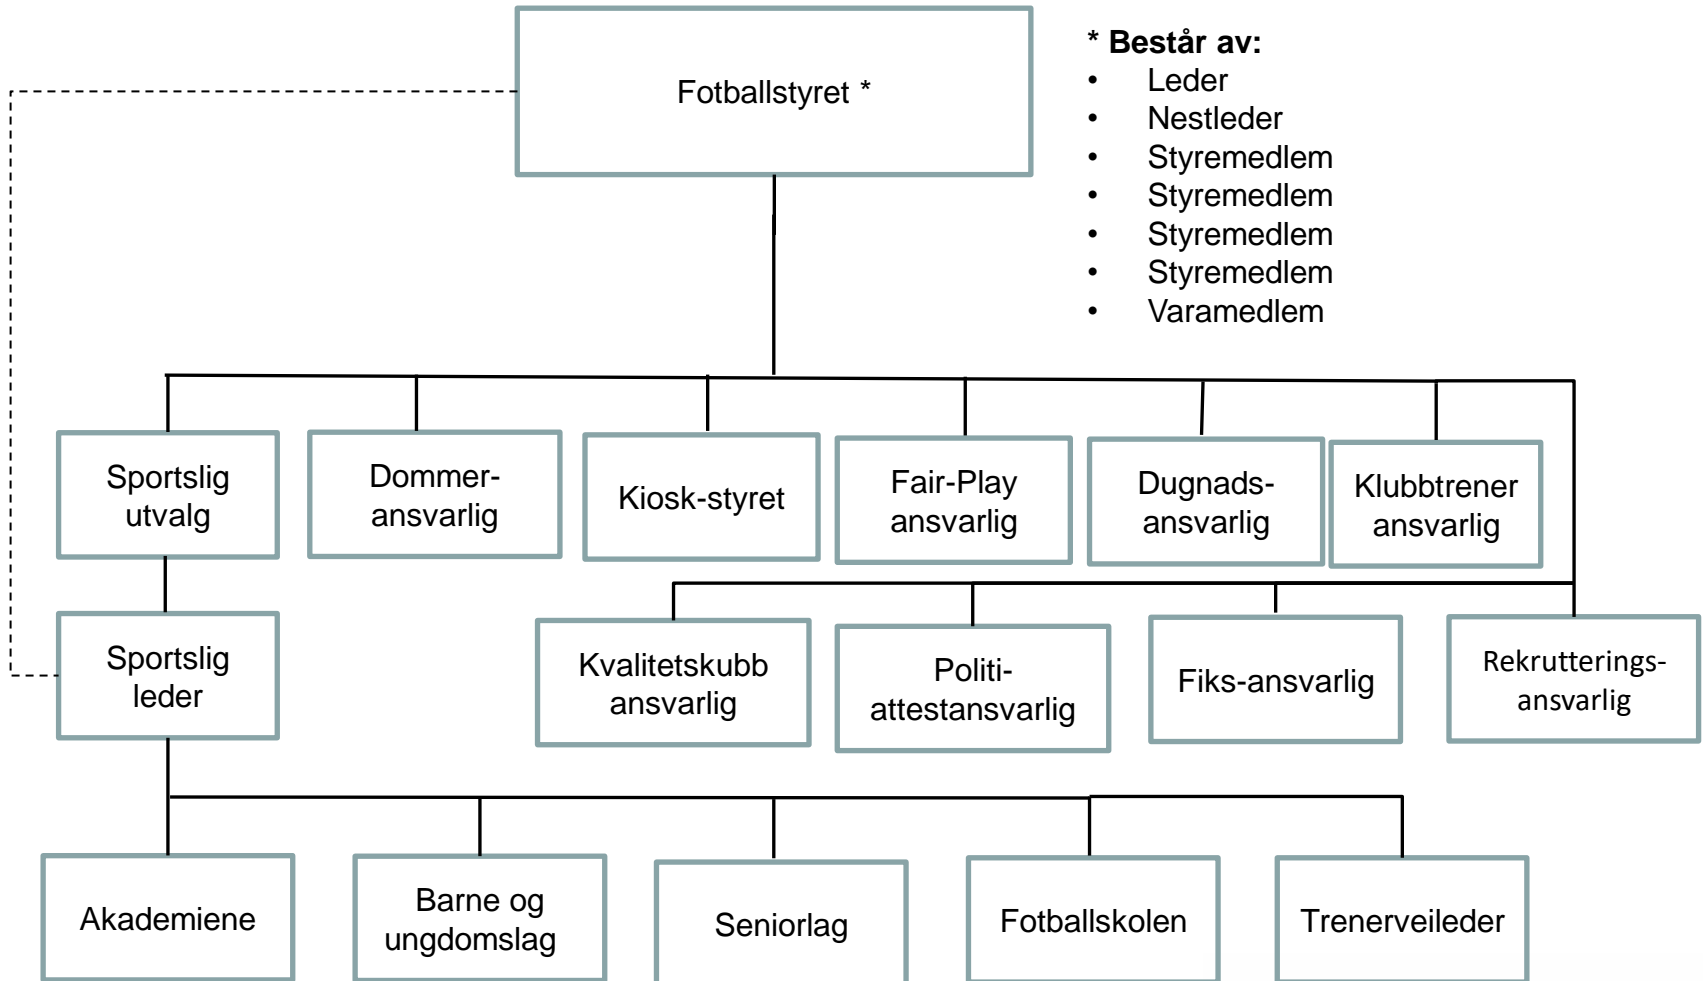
Fotballstyret *

* Består av:
- Leder
- Nestleder
- Styremedlem
- Styremedlem
- Styremedlem
- Styremedlem
- Varamedlem

Sportslig utvalg

Dommer-ansvarlig

Kiosk-styret

Fair-Play ansvarlig

Dugnads-ansvarlig

Klubbtrener ansvarlig

Sportslig leder

Kvalitetskubb ansvarlig

Politi-attestansvarlig

Fiks-ansvarlig

Rekrutterings-ansvarlig

Akademiene

Barne og ungdomslag

Seniorlag

Fotballskolen

Trenerveileder